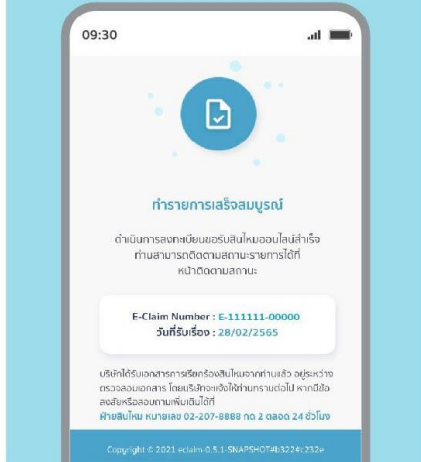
09:30

ทำรายการเสร็จสมบูรณ์

ดำเนินการลงทะเบียนขอรับสินไหมออนไลน์สำเร็จ ท่านสามารถติดตามสถานะรายการได้ที่ หน้าติดตามสถานะ

E-Claim Number : E-111111-00000
วันที่รับเรื่อง : 28/02/2565

บริษัทได้รับเอกสารการเรียกร้องสินไหมจากท่านแล้ว อยู่ระหว่างตรวจสอบเอกสาร โดยบริษัทจะแจ้งให้ท่านทราบต่อไป หากมีข้อสงสัยหรือสอบถามเพิ่มเติมได้ที่
ฝ่ายสินไหม หมายเลข 02-207-8888 กด 2 ตลอด 24 ชั่วโมง

Copyright © 2021 eclaim-0.5.1-SNAPSHOT#b3224c232e